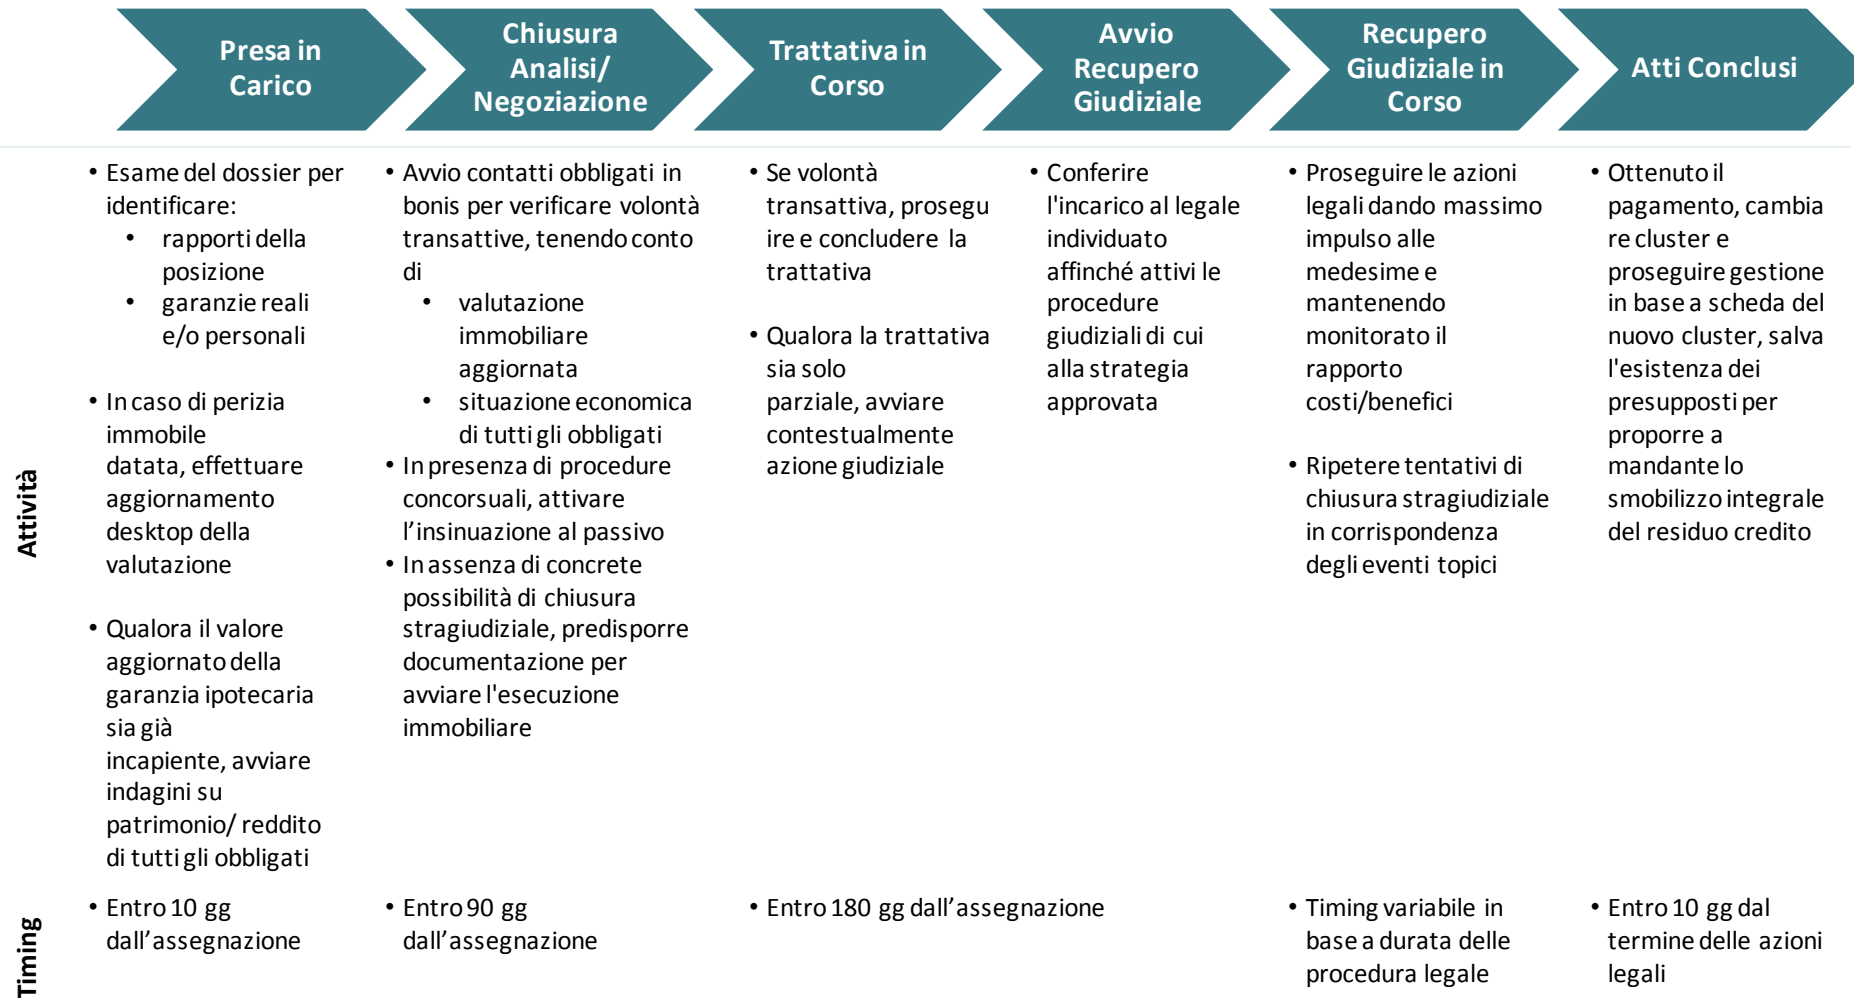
| | Presa in Carico | Chiusura Analisi/ Negoziazione | Trattativa in Corso | Avvio Recupero Giudiziale | Recupero Giudiziale in Corso | Atti Conclusi |
|---|---|---|---|---|---|---|
| Attività | • Esame del dossier per identificare: • rapporti della posizione • garanzie reali e/o personali<br><br>• In caso di perizia immobile datata, effettuare aggiornamento desktop della valutazione<br><br>• Qualora il valore aggiornato della garanzia ipotecaria sia già incapiente, avviare indagini su patrimonio/ reddito di tutti gli obbligati | • Avvio contatti obbligati in bonis per verificare volontà transattive, tenendo conto di • valutazione immobiliare aggiornata • situazione economica di tutti gli obbligati<br>• In presenza di procedure concorsuali, attivare l'insinuazione al passivo<br>• In assenza di concrete possibilità di chiusura stragiudiziale, predisporre documentazione per avviare l'esecuzione immobiliare | • Se volontà transattiva, proseguire e concludere la trattativa<br><br>• Qualora la trattativa sia solo parziale, avviare contestualmente azione giudiziale | • Conferire l'incarico al legale individuato affinché attivi le procedure giudiziali di cui alla strategia approvata | • Proseguire le azioni legali dando massimo impulso alle medesime e mantenendo monitorato il rapporto costi/benefici<br><br>• Ripetere tentativi di chiusura stragiudiziale in corrispondenza degli eventi topici | • Ottenuto il pagamento, cambiare cluster e proseguire gestione in base a scheda del nuovo cluster, salva l'esistenza dei presupposti per proporre a mandante lo smobilizzo integrale del residuo credito |
| Timing | • Entro 10 gg dall'assegnazione | • Entro 90 gg dall'assegnazione | • Entro 180 gg dall'assegnazione | | • Timing variabile in base a durata delle procedura legale | • Entro 10 gg dal termine delle azioni legali |